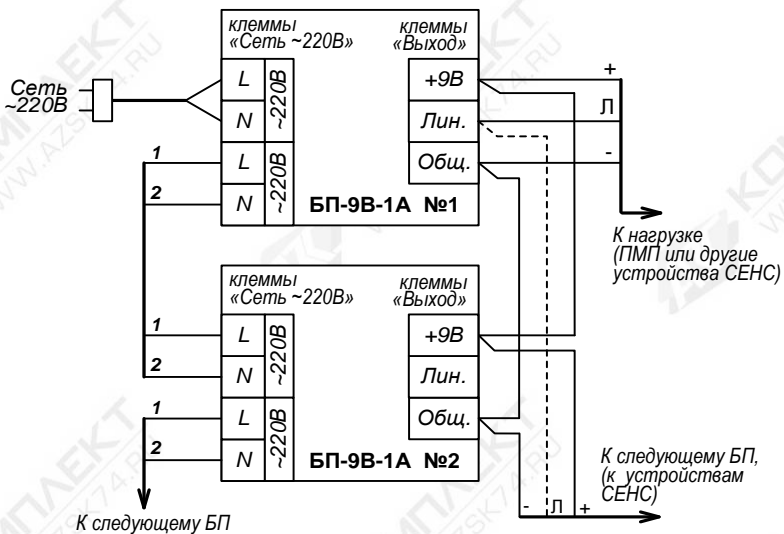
клеммы «Сеть ~220В»

клеммы «Выход»

Сеть ~220В

L
N
~220В

L
N
~220В

+9В
Лин.
Общ.

+
Л
-

1
2

БП-9В-1А №1

К нагрузке (ПМП или другие устройства СЕНС)

клеммы «Сеть ~220В»

клеммы «Выход»

1
2

L
N
~220В

+9В
Лин.
Общ.

1
2

L
N
~220В

БП-9В-1А №2

К следующему БП, (к устройствам СЕНС)

-
Л
+

К следующему БП